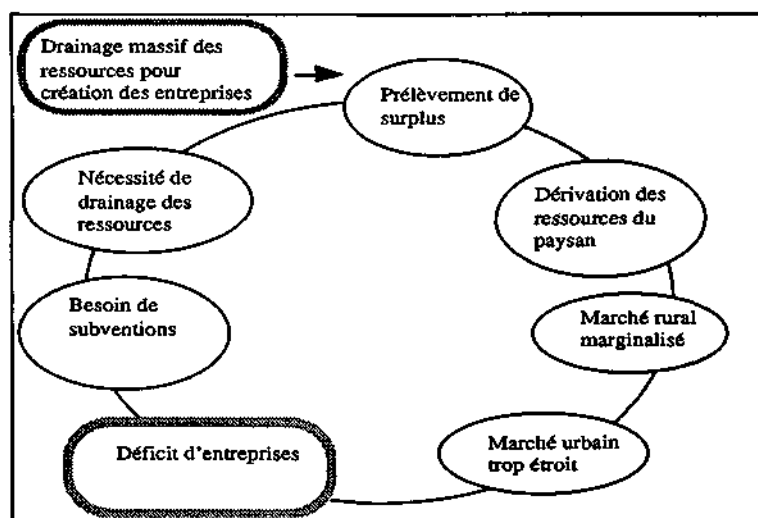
Drainage massif des ressources pour création des entreprises

Prélèvement de surplus

Dérivation des ressources du paysan

Marché rural marginalisé

Marché urbain trop étroit

Déficit d'entreprises

Besoin de subventions

Nécessité de drainage des ressources